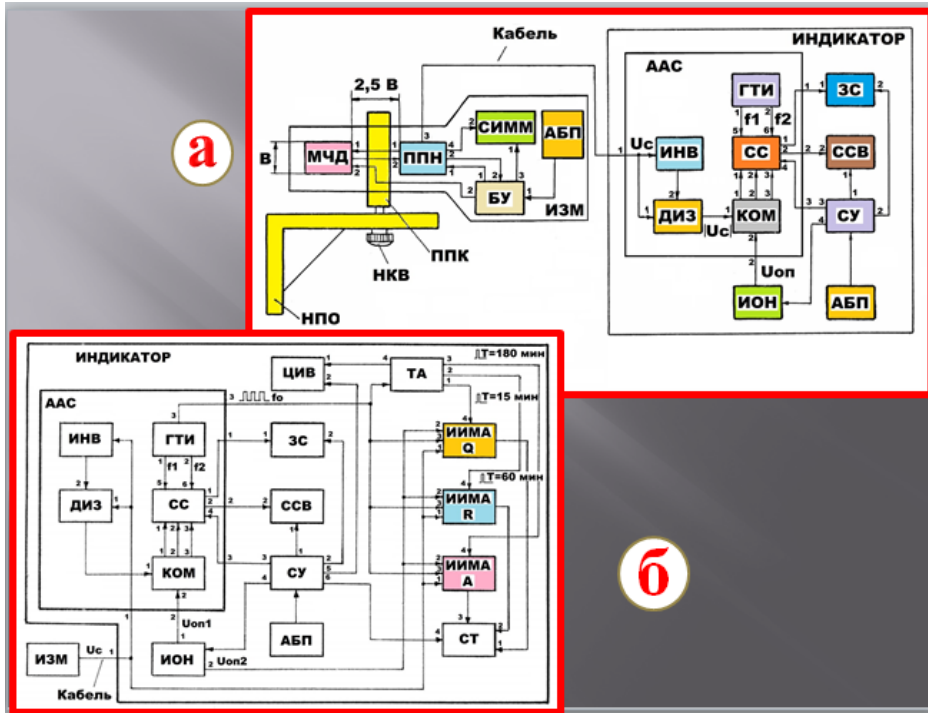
Кабель
ИНДИКАТОР
2,5 В
ААС
ГТИ
ЗС
а
В
МЧД
ППН
СИММ
АБП
Uc
ИНВ
f1
f2
СС
ССВ
БУ
ИЗМ
ДИЗ
КОМ
СУ
Uc
ППК
НКВ
Uоп
ИОН
АБП
НПО
ИНДИКАТОР
ЦИВ
ТА
ΔT=180 мин
ААС
fo
ΔT=15 мин
ИНВ
ГТИ
ЗС
ИИМА Q
f1
f2
ΔT=60 мин
ДИЗ
СС
ССВ
ИИМА R
КОМ
СУ
ИИМА A
б
Uon1
АБП
ИЗМ
Uc
ИОН
Uon2
СТ
Кабель